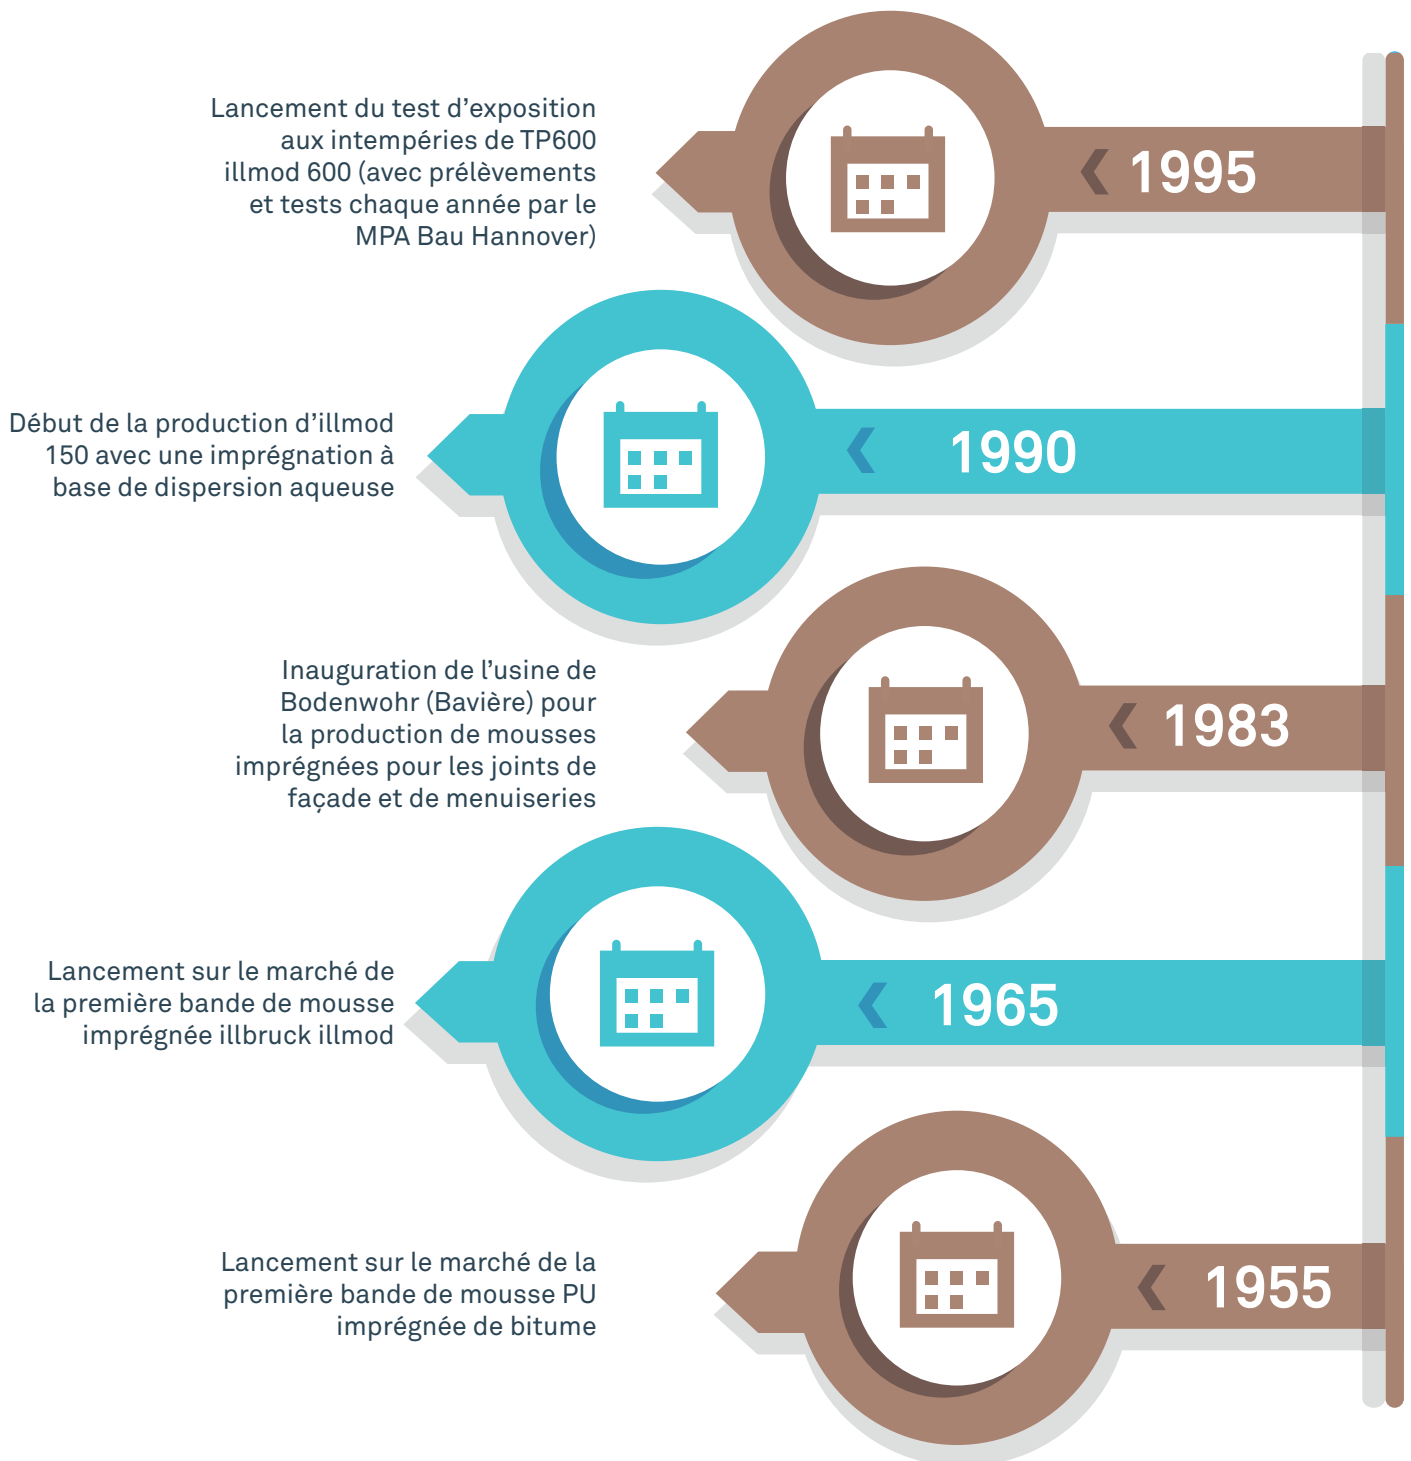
Lancement du test d’exposition aux intempéries de TP600 illmod 600 (avec prélèvements et tests chaque année par le MPA Bau Hannover)

1995

Début de la production d’illmod 150 avec une imprégnation à base de dispersion aqueuse

1990

Inauguration de l’usine de Bodenwohr (Bavière) pour la production de mousses imprégnées pour les joints de façade et de menuiseries

1983

Lancement sur le marché de la première bande de mousse imprégnée illbruck illmod

1965

Lancement sur le marché de la première bande de mousse PU imprégnée de bitume

1955